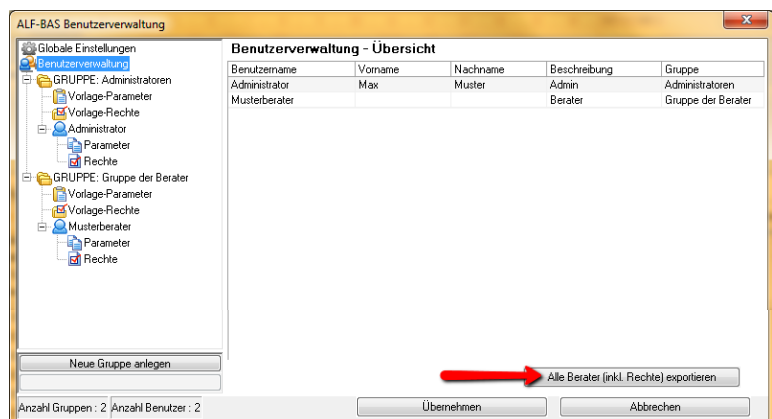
ALF-BAS Benutzerverwaltung

Globale Einstellungen
Benutzerverwaltung
GRUPPE: Administratoren
Vorlage-Parameter
Vorlage-Rechte
Administrator
Parameter
Rechte
GRUPPE: Gruppe der Berater
Vorlage-Parameter
Vorlage-Rechte
Musterberater
Parameter
Rechte

Benutzerverwaltung - Übersicht

| Benutzername | Vorname | Nachname | Beschreibung | Gruppe |
|---|---|---|---|---|
| Administrator | Max | Muster | Admin | Administratoren |
| Musterberater | | | Berater | Gruppe der Berater |

Neue Gruppe anlegen

Alle Berater (inkl. Rechte) exportieren

Anzahl Gruppen : 2 Anzahl Benutzer : 2

Übernehmen

Abbrechen